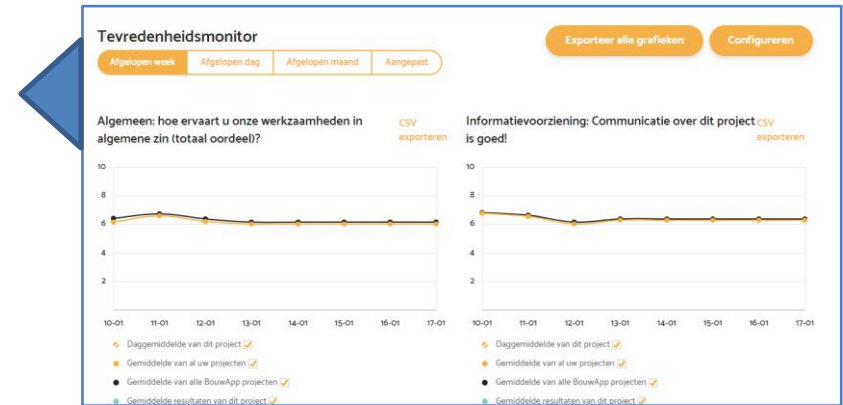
Tevredenheidsmonitor

Afgelopen week | Afgelopen dag | Afgelopen maand | Aangepast

Exporteer alle grafieken

Configureren

Algemeen: hoe ervaart u onze werkzaamheden in algemene zin (totaal oordeel)?

CSV exporteren

10
8
6
4
2

10-01 11-01 12-01 13-01 14-01 15-01 16-01 17-01

Daggemiddelde van dit project
Gemiddelde van al uw projecten
Gemiddelde van alle BouwApp projecten
Gemiddelde resultaten van dit project

Informatievoorziening: Communicatie over dit project is goed!

CSV exporteren

10
8
6
4
2

10-01 11-01 12-01 13-01 14-01 15-01 16-01 17-01

Daggemiddelde van dit project
Gemiddelde van al uw projecten
Gemiddelde van alle BouwApp projecten
Gemiddelde resultaten van dit project